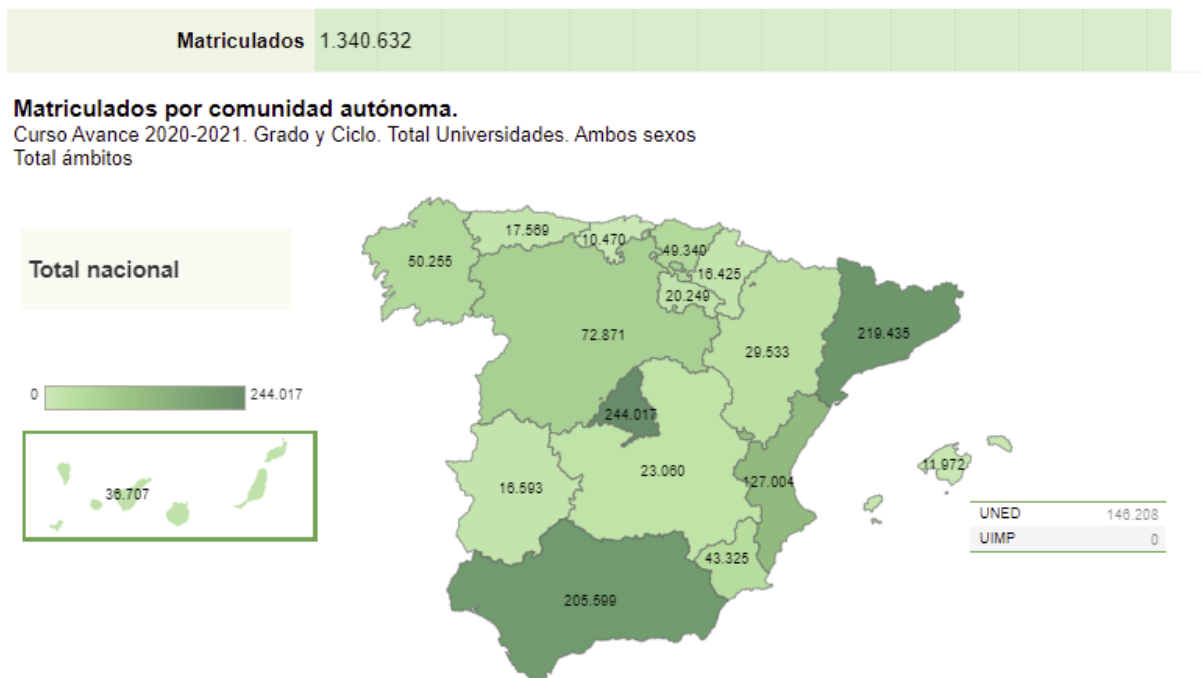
Matriculados 1.340.632

Matriculados por comunidad autónoma.
Curso Avance 2020-2021. Grado y Ciclo. Total Universidades. Ambos sexos
Total ámbitos

Total nacional

0 244.017

36.707

50.255
17.569
10.470
49.340
16.425
20.249
72.871
29.533
219.435
244.017
16.593
23.060
127.004
11.972
43.325
205.599

| UNED | 146.208 |
|---|---|
| UIMP | 0 |